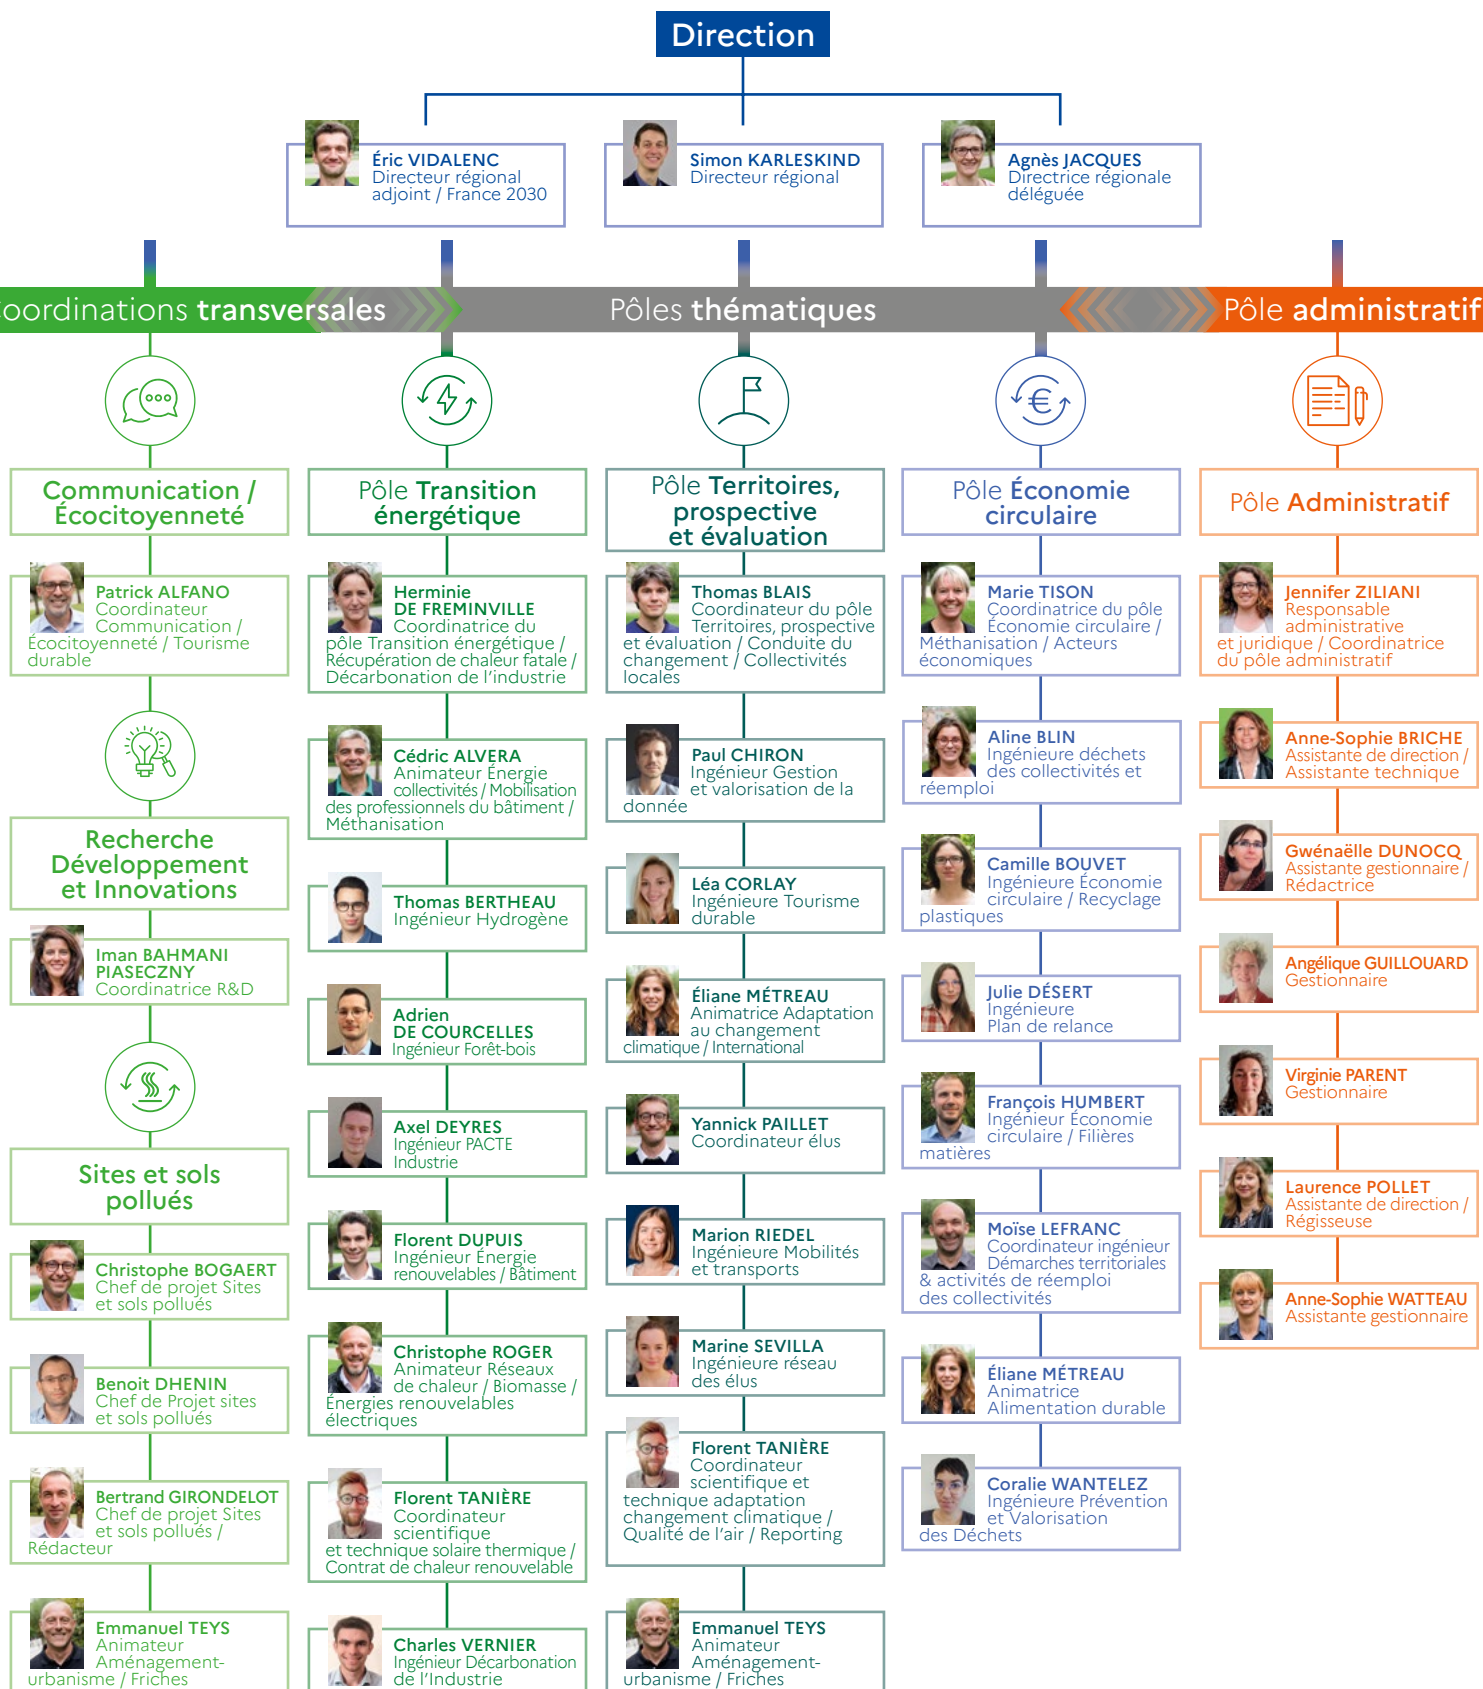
Direction

Éric VIDALENC
Directeur régional adjoint / France 2030

Simon KARLESKIND
Directeur régional

Agnès JACQUES
Directrice régionale déléguée

oordinations transversales

Pôles thématiques

Pôle administratif

Communication / Écocitoyenneté

Patrick ALFANO
Coordinateur Communication / Écocitoyenneté / Tourisme durable

Recherche Développement et Innovations

Iman BAHMANI PIASECZNY
Coordinatrice R&D

Sites et sols pollués

Christophe BOGAERT
Chef de projet Sites et sols pollués

Benoit DHENIN
Chef de Projet sites et sols pollués

Bertrand GIRONDELOT
Chef de projet Sites et sols pollués / Rédacteur

Emmanuel TEYS
Animateur Aménagement-urbanisme / Friches

Pôle Transition énergétique

Herminie DE FREMINVILLE
Coordinatrice du pôle Transition énergétique / Récupération de chaleur fatale / Décarbonation de l'industrie

Cédric ALVERA
Animateur Énergie collectivités / Mobilisation des professionnels du bâtiment / Méthanisation

Thomas BERTHEAU
Ingénieur Hydrogène

Adrien DE COURCELLES
Ingénieur Forêt-bois

Axel DEYRES
Ingénieur PACTE Industrie

Florent DUPUIS
Ingénieur Énergie renouvelables / Bâtiment

Christophe ROGER
Animateur Réseaux de chaleur / Biomasse / Énergies renouvelables électriques

Florent TANIÈRE
Coordinateur scientifique et technique solaire thermique / Contrat de chaleur renouvelable

Charles VERNIER
Ingénieur Décarbonation de l'Industrie

Pôle Territoires, prospective et évaluation

Thomas BLAIS
Coordinateur du pôle Territoires, prospective et évaluation / Conduite du changement / Collectivités locales

Paul CHIRON
Ingénieur Gestion et valorisation de la donnée

Léa CORLAY
Ingénieure Tourisme durable

Éliane MÉTREAU
Animatrice Adaptation au changement climatique / International

Yannick PAILLET
Coordinateur élus

Marion RIEDEL
Ingénieure Mobilités et transports

Marine SEVILLA
Ingénieure réseau des élus

Florent TANIÈRE
Coordinateur scientifique et technique adaptation changement climatique / Qualité de l'air / Reporting

Emmanuel TEYS
Animateur Aménagement-urbanisme / Friches

Pôle Économie circulaire

Marie TISON
Coordinatrice du pôle Économie circulaire / Méthanisation / Acteurs économiques

Aline BLIN
Ingénieure déchets des collectivités et réemploi

Camille BOUVET
Ingénieure Économie circulaire / Recyclage plastiques

Julie DÉSERT
Ingénieure Plan de relance

François HUMBERT
Ingénieur Économie circulaire / Filières matières

Moïse LEFRANC
Coordinateur ingénieur Démarches territoriales & activités de réemploi des collectivités

Éliane MÉTREAU
Animatrice Alimentation durable

Coralie WANTELEZ
Ingénieure Prévention et Valorisation des Déchets

Pôle Administratif

Jennifer ZILIANI
Responsable administrative et juridique / Coordinatrice du pôle administratif

Anne-Sophie BRICHE
Assistante de direction / Assistante technique

Gwénaëlle DUNOCQ
Assistante gestionnaire / Rédactrice

Angélique GUILLOUARD
Gestionnaire

Virginie PARENT
Gestionnaire

Laurence POLLET
Assistante de direction / Régisseuse

Anne-Sophie WATTEAU
Assistante gestionnaire